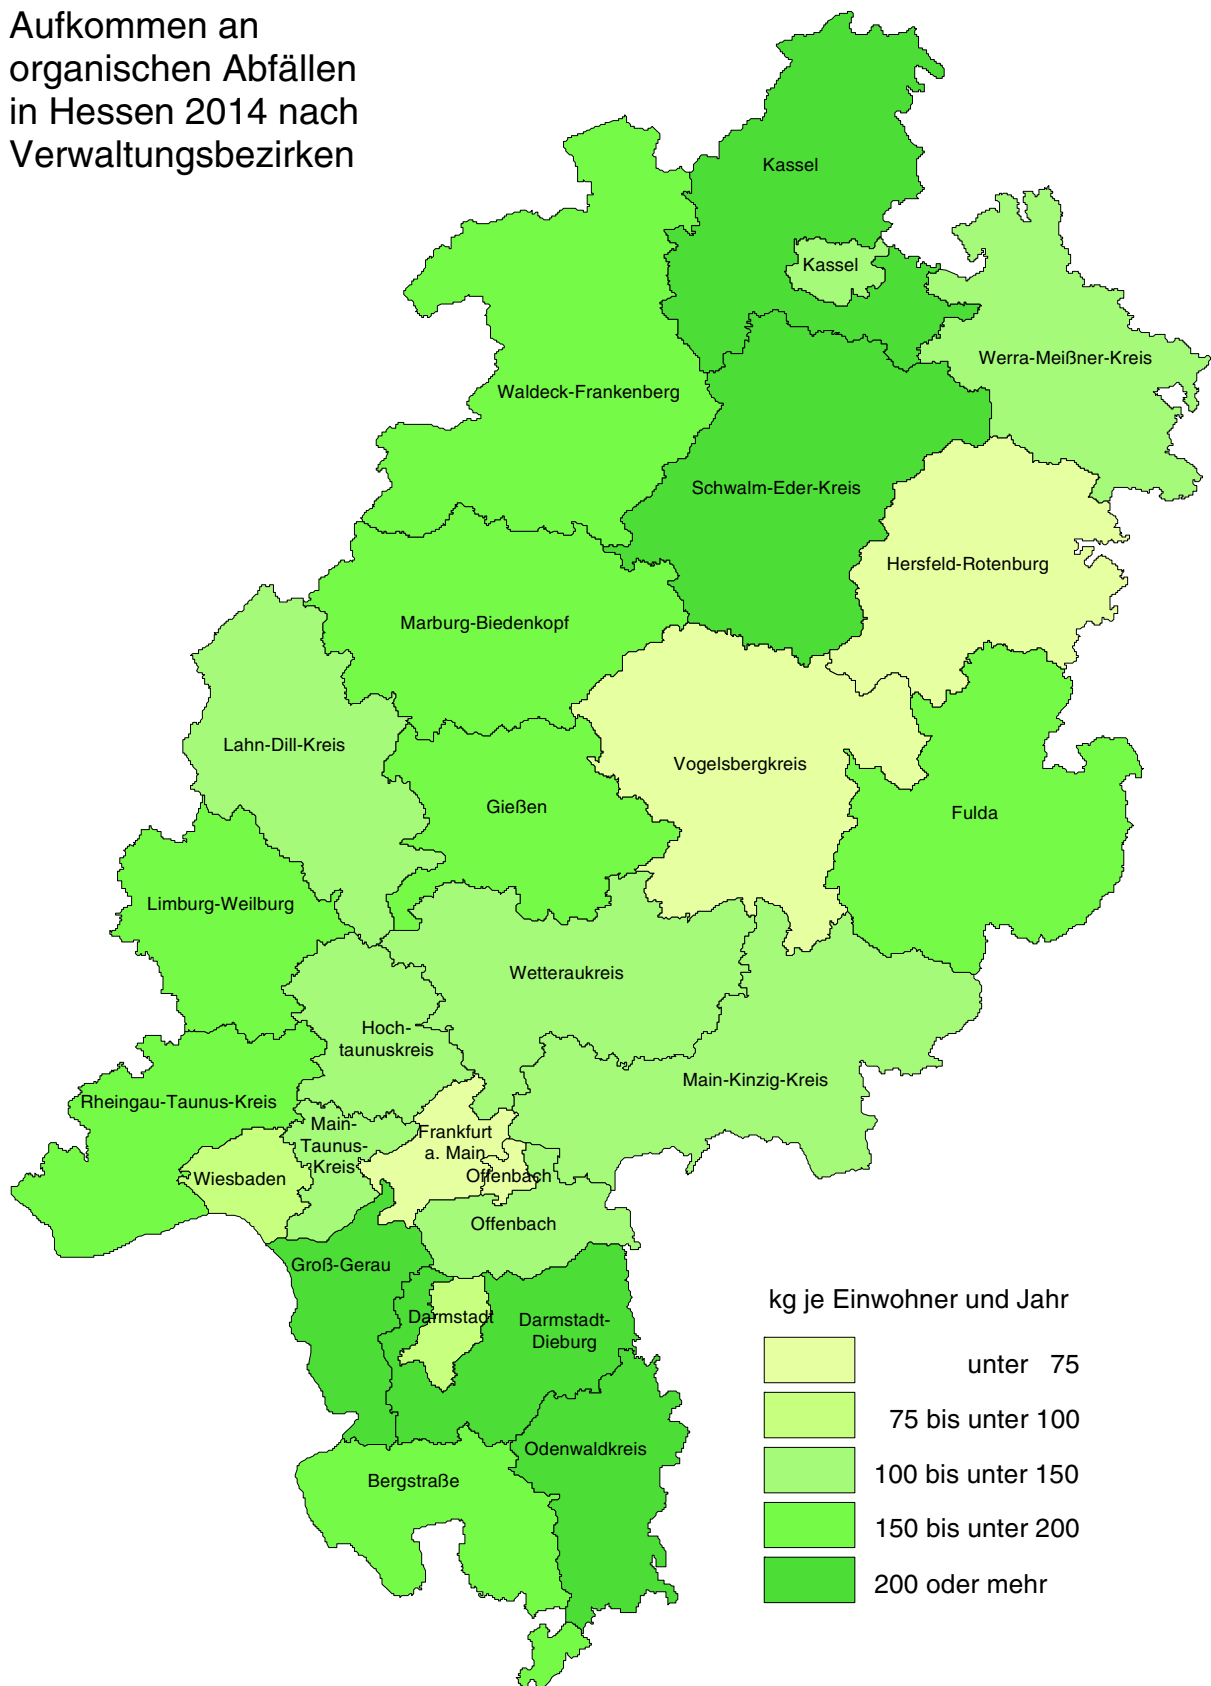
Aufkommen an organischen Abfällen in Hessen 2014 nach Verwaltungsbezirken

Kassel
Kassel
Werra-Meißner-Kreis
Waldeck-Frankenberg
Schwalm-Eder-Kreis
Hersfeld-Rotenburg
Marburg-Biedenkopf
Lahn-Dill-Kreis
Vogelsbergkreis
Gießen
Fulda
Limburg-Weilburg
Wetteraukreis
Hoch-taunuskreis
Main-Kinzig-Kreis
Rheingau-Taunus-Kreis
Main-Taunus-Kreis
Frankfurt a. Main
Wiesbaden
Offenbach
Offenbach
Groß-Gerau
Darmstadt
Darmstadt-Dieburg
Odenwaldkreis
Bergstraße

kg je Einwohner und Jahr
unter 75
75 bis unter 100
100 bis unter 150
150 bis unter 200
200 oder mehr